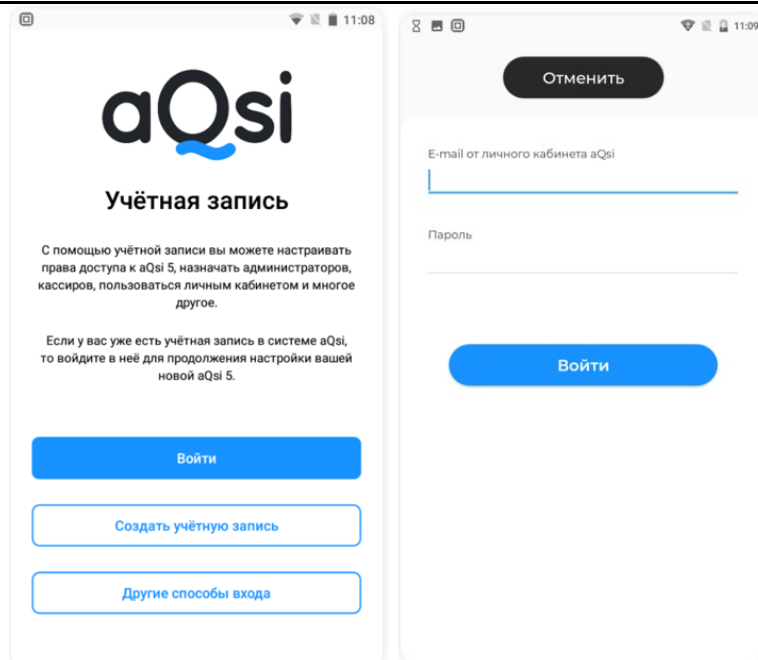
11:08

aQsi

Учётная запись

С помощью учётной записи вы можете настраивать права доступа к aQsi 5, назначать администраторов, кассиров, пользоваться личным кабинетом и многое другое.

Если у вас уже есть учётная запись в системе aQsi, то войдите в неё для продолжения настройки вашей новой aQsi 5.

Войти

Создать учётную запись

Другие способы входа

11:09

Отменить

E-mail от личного кабинета aQsi

Пароль

Войти